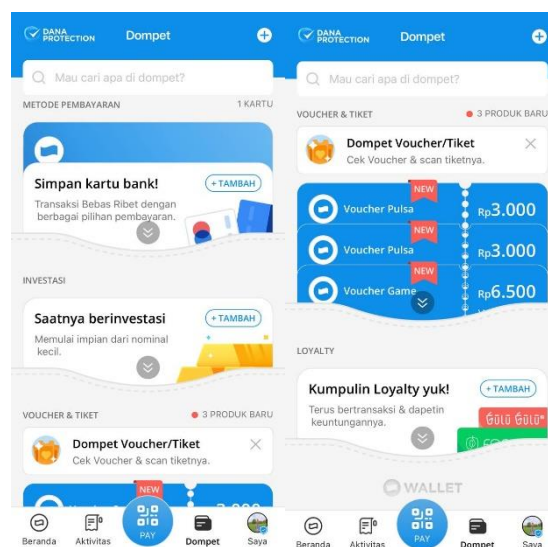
DANA PROTECTION Dompet

Mau cari apa di dompet?

METODE PEMBAYARAN 1 KARTU

Simpan kartu bank! + TAMBAH

Transaksi Bebas Ribet dengan berbagai pilihan pembayaran.

INVESTASI

Saatnya berinvestasi + TAMBAH

Memulai impian dari nominal kecil.

VOUCHER & TIKET 3 PRODUK BARU

Dompet Voucher/Tiket

Cek Voucher & scan tiketnya.

NEW

Beranda Aktivitas PAY Dompet Saya

DANA PROTECTION Dompet

Mau cari apa di dompet?

VOUCHER & TIKET 3 PRODUK BARU

Dompet Voucher/Tiket

Cek Voucher & scan tiketnya.

NEW
Voucher Pulsa Rp3.000

NEW
Voucher Pulsa Rp3.000

NEW
Voucher Game Rp6.500

LOYALTY

Kumpulin Loyalty yuk! + TAMBAH

Terus bertransaksi & dapetin keuntungannya.

GÜLÜ GÜLÜ

WALLET

Beranda Aktivitas PAY Dompet Saya